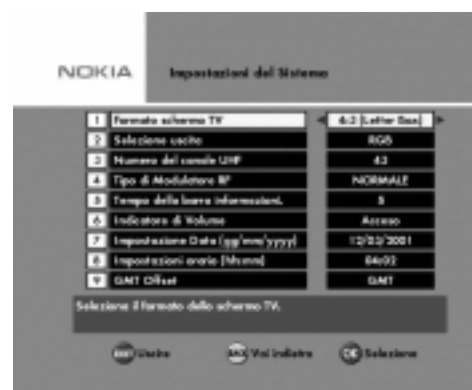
NOKIA

Impostazioni del Sistema

| | | |
|---|---|---|
| 1 | Formato schermo TV | 4:3 Letter Box |
| 2 | Selezione uscita | RGB |
| 3 | Numero del canale UHF | 43 |
| 4 | Tipo di Modulatore RF | NORMALE |
| 5 | Tempo della barra informazioni | 5 |
| 6 | Indicatore di Volume | Acceso |
| 7 | Impostazione Data (gg/mm/yyyy) | 12/03/2001 |
| 8 | Impostazioni orario (hh:mm) | 04:02 |
| 9 | GMT Offset | GMT |

Selezione il formato dello schermo TV.

EXIT Uscire BACK Vai indietro OK Selezione